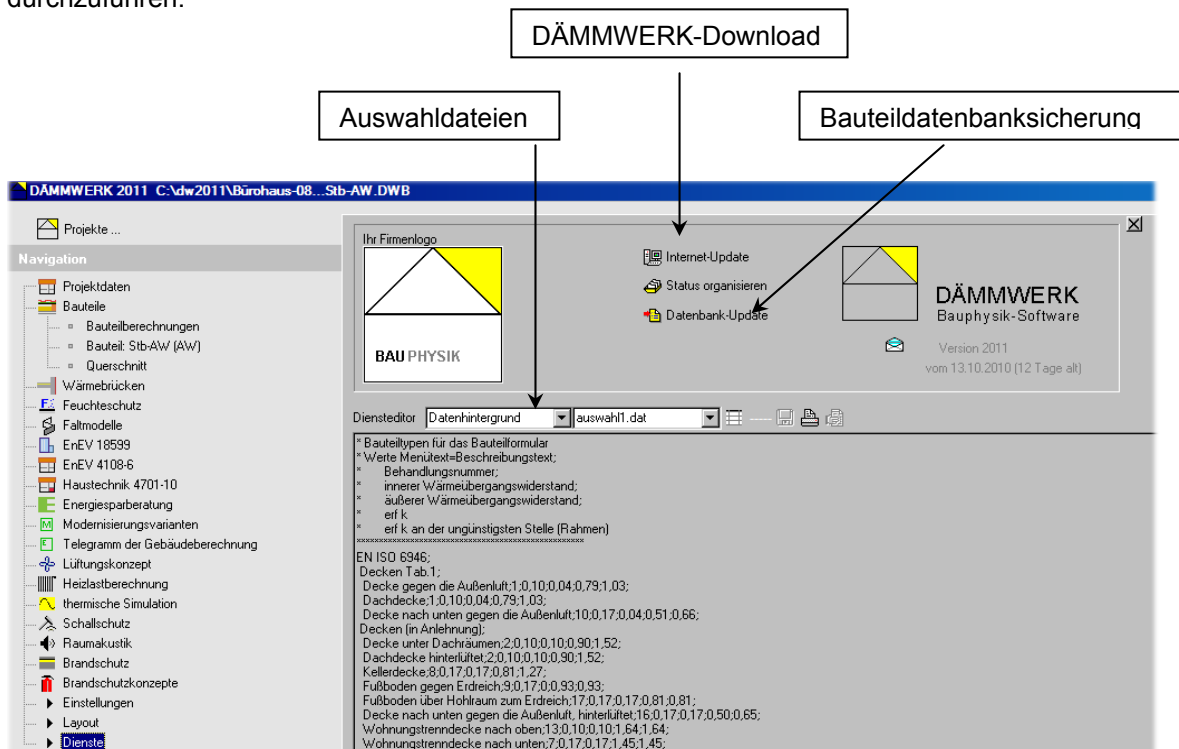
durchzuführen.

DÄMMWERK-Download

Auswahldateien

Bauteildatenbanksicherung

DÄMMWERK 2011 C:\dw2011\Bürohaus-08...Stb-AW.DWB

Projekte ...

Navigation

Projektdaten
Bauteile
Bauteilberechnungen
Bauteil: Stb-AW (AW)
Querschnitt
Wärmebrücken
Feuchteschutz
Faltmodelle
EnEV 18599
EnEV 4108-6
Haustechnik 4701-10
Energiesparberatung
Modernisierungsvarianten
Telegramm der Gebäudeberechnung
Lüftungskonzept
Heizlastberechnung
thermische Simulation
Schallschutz
Raumakustik
Brandschutz
Brandschutzkonzepte
Einstellungen
Layout
Dienste

Ihr Firmenlogo

BAU PHYSIK

Internet-Update
Status organisieren
Datenbank-Update

DÄMMWERK
Bauphysik-Software

Version 2011
vom 13.10.2010 (12 Tage alt)

Diensteditor Datenhintergrund auswahl1.dat

* Bauteiltypen für das Bauteilformular
* Werte Menütext=Beschreibungstext;
* Behandlungsnummer;
* innerer Wärmeübergangswiderstand;
* äußerer Wärmeübergangswiderstand;
* erf k
* erf k an der ungünstigsten Stelle (Rahmen)
**************************************************
EN ISO 6946;
Decken Tab.1;
Decke gegen die Außenluft;1;0,10;0,04;0,79;1,03;
Dachdecke;1;0,10;0,04;0,79;1,03;
Decke nach unten gegen die Außenluft;10;0,17;0,04;0,51;0,66;
Decken (in Anlehnung);
Decke unter Dachräumen;2;0,10;0,10;0,90;1,52;
Dachdecke hinterlüftet;2;0,10;0,10;0,90;1,52;
Kellerdecke;8;0,17;0,17;0,81;1,27;
Fußboden gegen Erdreich;9;0,17;0,0,93;0,93;
Fußboden über Hohlraum zum Erdreich;17;0,17;0,17;0,81;0,81;
Decke nach unten gegen die Außenluft, hinterlüftet;16;0,17;0,17;0,50;0,65;
Wohnungstrenndecke nach oben;13;0,10;0,10;1,64;1,64;
Wohnungstrenndecke nach unten;7;0,17;0,17;1,45;1,45;